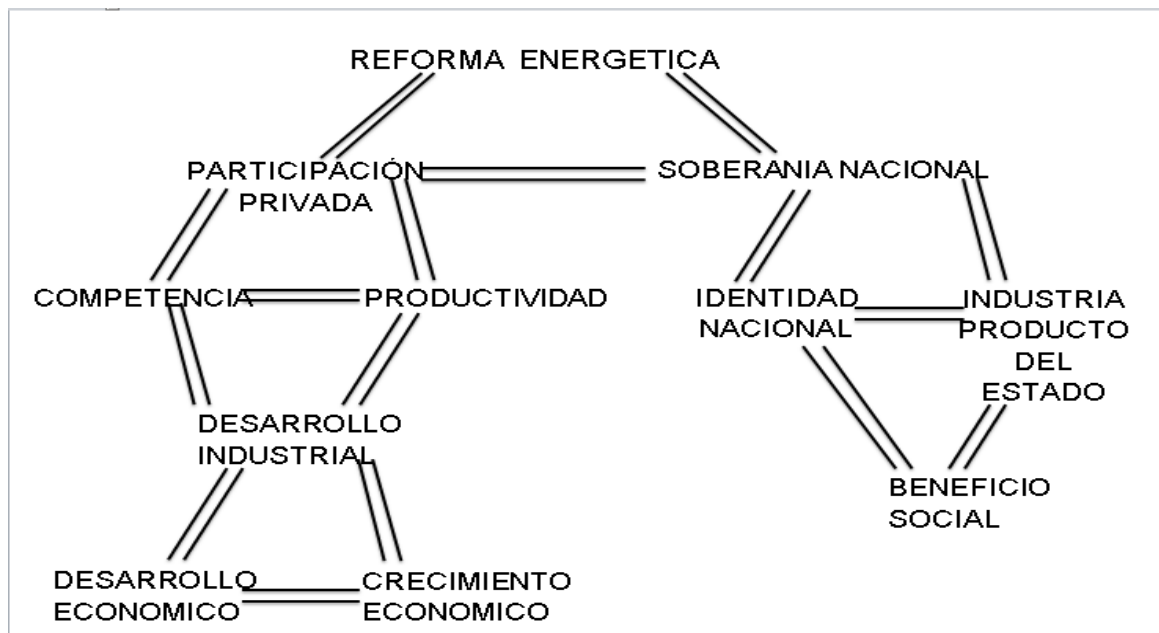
REFORMA ENERGETICA

PARTICIPACIÓN PRIVADA

SOBERANIA NACIONAL

COMPETENCIA

PRODUCTIVIDAD

IDENTIDAD NACIONAL

INDUSTRIA PRODUCTO DEL ESTADO

DESARROLLO INDUSTRIAL

BENEFICIO SOCIAL

DESARROLLO ECONOMICO

CRECIMIENTO ECONOMICO